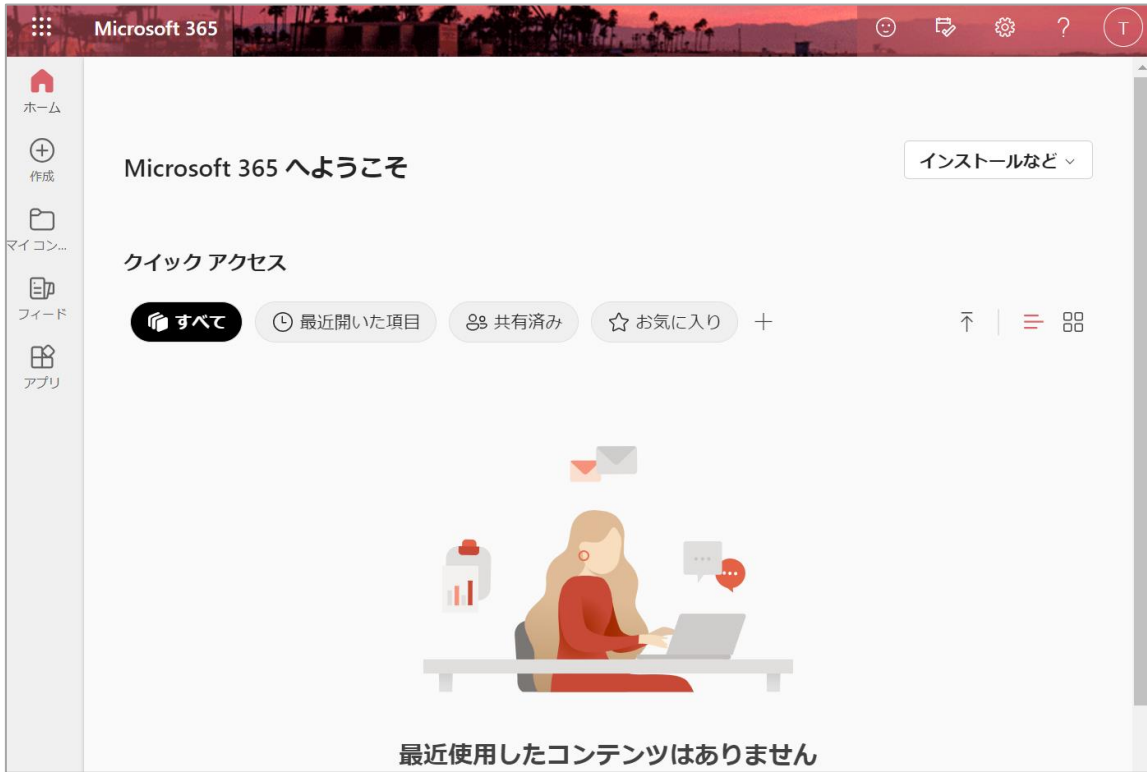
Microsoft 365

T

ホーム

作成

マイ コン...

フィード

アプリ

Microsoft 365 へようこそ

インストールなど

クイック アクセス

すべて

最近開いた項目

共有済み

お気に入り

+

最近使用したコンテンツはありません